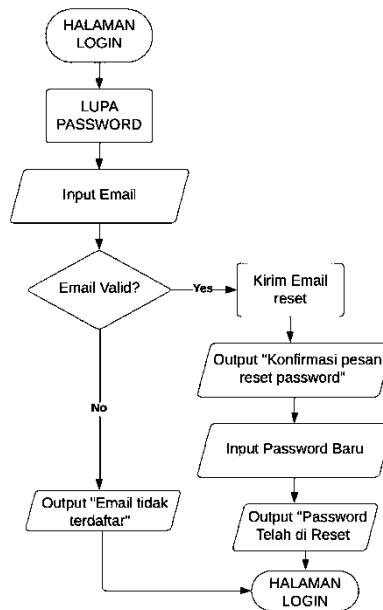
HALAMAN LOGIN

LUPA PASSWORD

Input Email

Email Valid?

Yes

Kirim Email reset

Output "Konfirmasi pesan reset password"

Input Password Baru

Output "Password Telah di Reset

No

Output "Email tidak terdaftar"

HALAMAN LOGIN